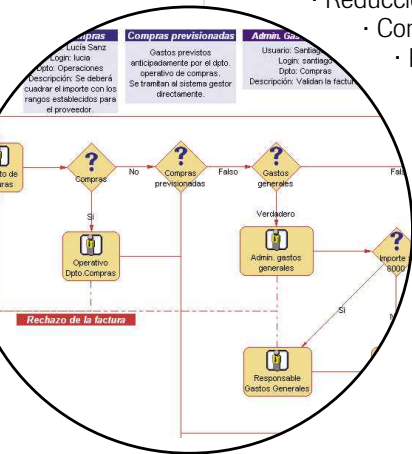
· Reducci
· Con
· I

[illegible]mpras
Usuario: Lucía Sanz
Login: lucia
Dpto: Operaciones
Descripción: Se deberá cuadrar el importe con los rangos establecidos para el proveedor.

Compras previsionadas
Gastos previstos anticipadamente por el dpto. operativo de compras. Se tramitan al sistema gestor directamente.

Admin. Gas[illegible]
Usuario: Santiag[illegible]
Login: santiago
Dpto: Compras
Descripción: Validan la factur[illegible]

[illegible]o de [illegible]ras

Compras

No

Compras previsionadas

Falso

Gastos generales

Fals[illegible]

Si

Operativo Dpto.Compras

Verdadero

Admin. gastos generales

Importe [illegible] 6000

Rechazo de la factura

Si

Responsable Gastos Generales